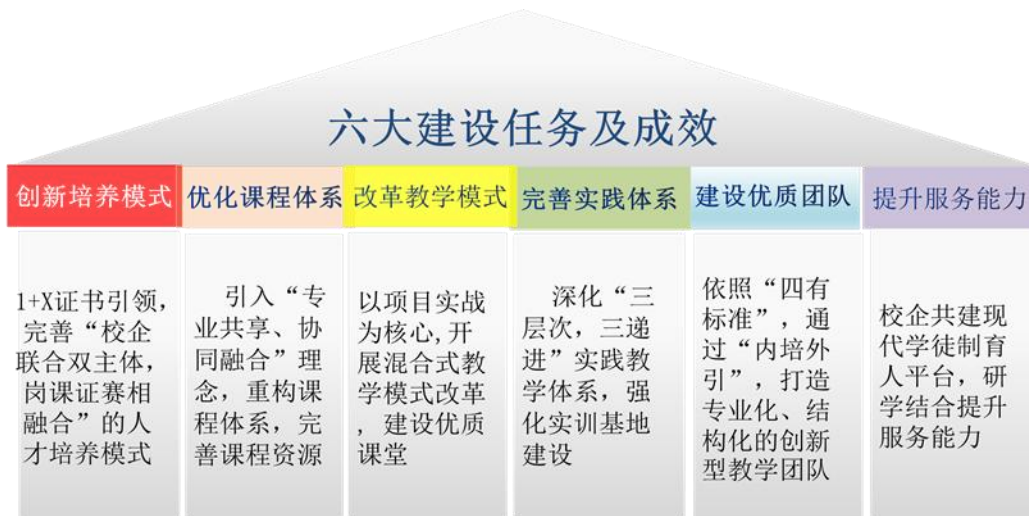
六大建设任务及成效

创新培养模式

1+X证书引领，完善“校企联合双主体，岗课证赛相融合”的人才培养模式

优化课程体系

引入“专业共享、协同融合”理念，重构课程体系，完善课程资源

改革教学模式

以项目实战为核心，开展混合式教学模式改革，建设优质课堂

完善实践体系

深化“三层次，三递进”实践教学体系，强化实训基地建设

建设优质团队

依照“四有标准”，通过“内培外引”，打造专业化、结构化的创新型教学团队

提升服务能力

校企共建现代学徒制育人平台，研学结合提升服务能力